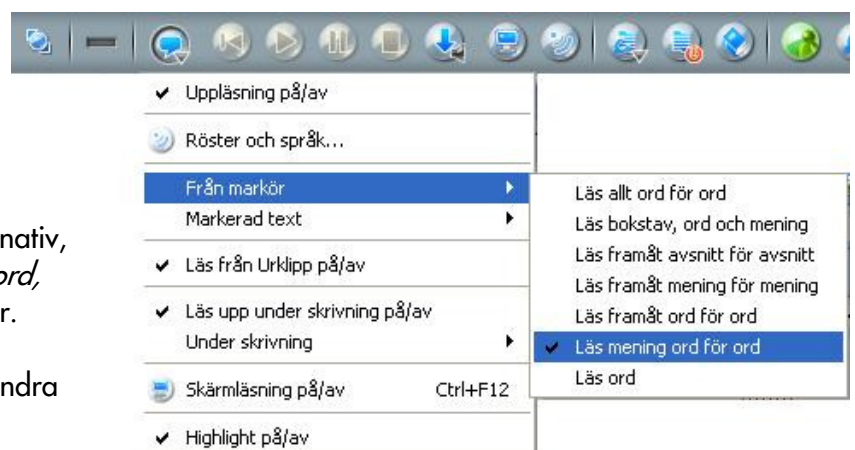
Uppläsning på/av
Röster och språk...
Från markör
Markerad text
Läs från Urklipp på/av
Läs upp under skrivning på/av
Under skrivning
Skärmläsning på/av Ctrl+F12
Highlight på/av

Läs allt ord för ord
Läs bokstav, ord och mening
Läs framåt avsnitt för avsnitt
Läs framåt mening för mening
Läs framåt ord för ord
Läs mening ord för ord
Läs ord

nativ,
ord,
r.

ndra